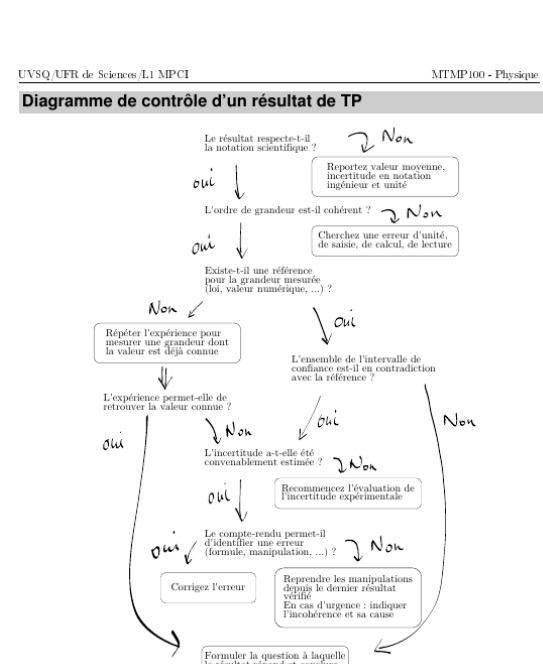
UVSQ/UFR de Sciences/L1 MPCI

MTMP100 - Physique

Diagramme de contrôle d'un résultat de TP

Le résultat respecte-t-il la notation scientifique ?

Non

Reportez valeur moyenne, incertitude en notation ingénieur et unité

oui

L'ordre de grandeur est-il cohérent ?

Non

Cherchez une erreur d'unité, de saisie, de calcul, de lecture

oui

Existe-t-il une référence pour la grandeur mesurée (loi, valeur numérique, ...) ?

Non

oui

Répéter l'expérience pour mesurer une grandeur dont la valeur est déjà connue

L'ensemble de l'intervalle de confiance est-il en contradiction avec la référence ?

L'expérience permet-elle de retrouver la valeur connue ?

oui

Non

oui

Non

L'incertitude a-t-elle été convenablement estimée ?

Non

Recommencez l'évaluation de l'incertitude expérimentale

oui

Le compte-rendu permet-il d'identifier une erreur (formule, manipulation, ...) ?

oui

Non

Corrigez l'erreur

Reprendre les manipulations depuis le dernier résultat vérifié
En cas d'urgence : indiquer l'incohérence et sa cause

Formuler la question à laquelle le résultat répond et conclure